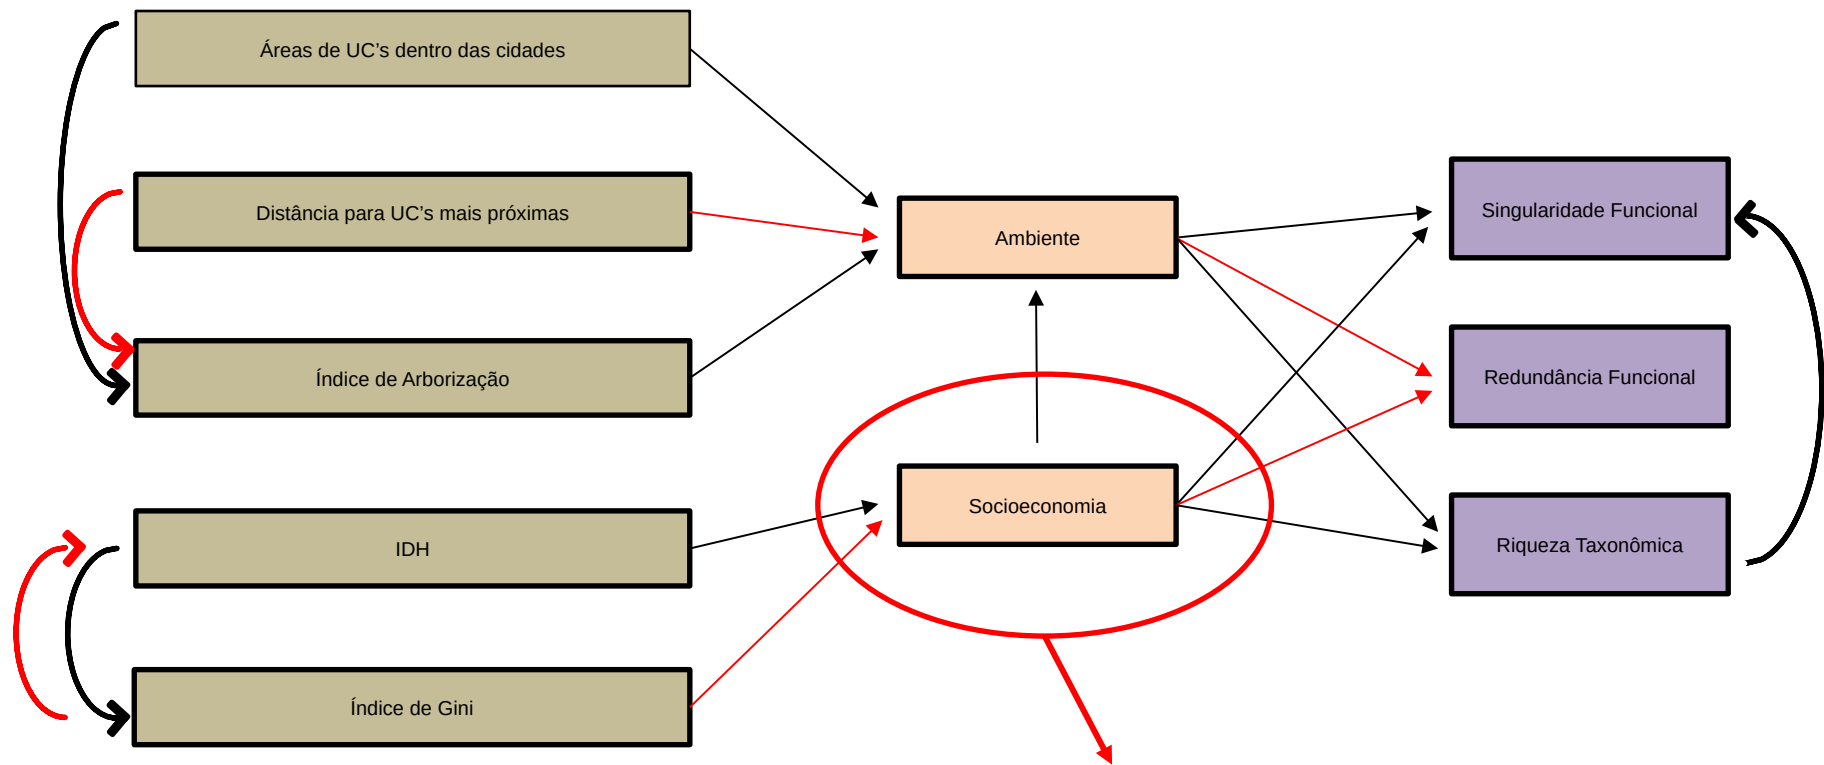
Áreas de UC's dentro das cidades

Distância para UC's mais próximas

Índice de Arborização

IDH

Índice de Gini

Ambiente

Socioeconomia

Singularidade Funcional

Redundância Funcional

Riqueza Taxonômica